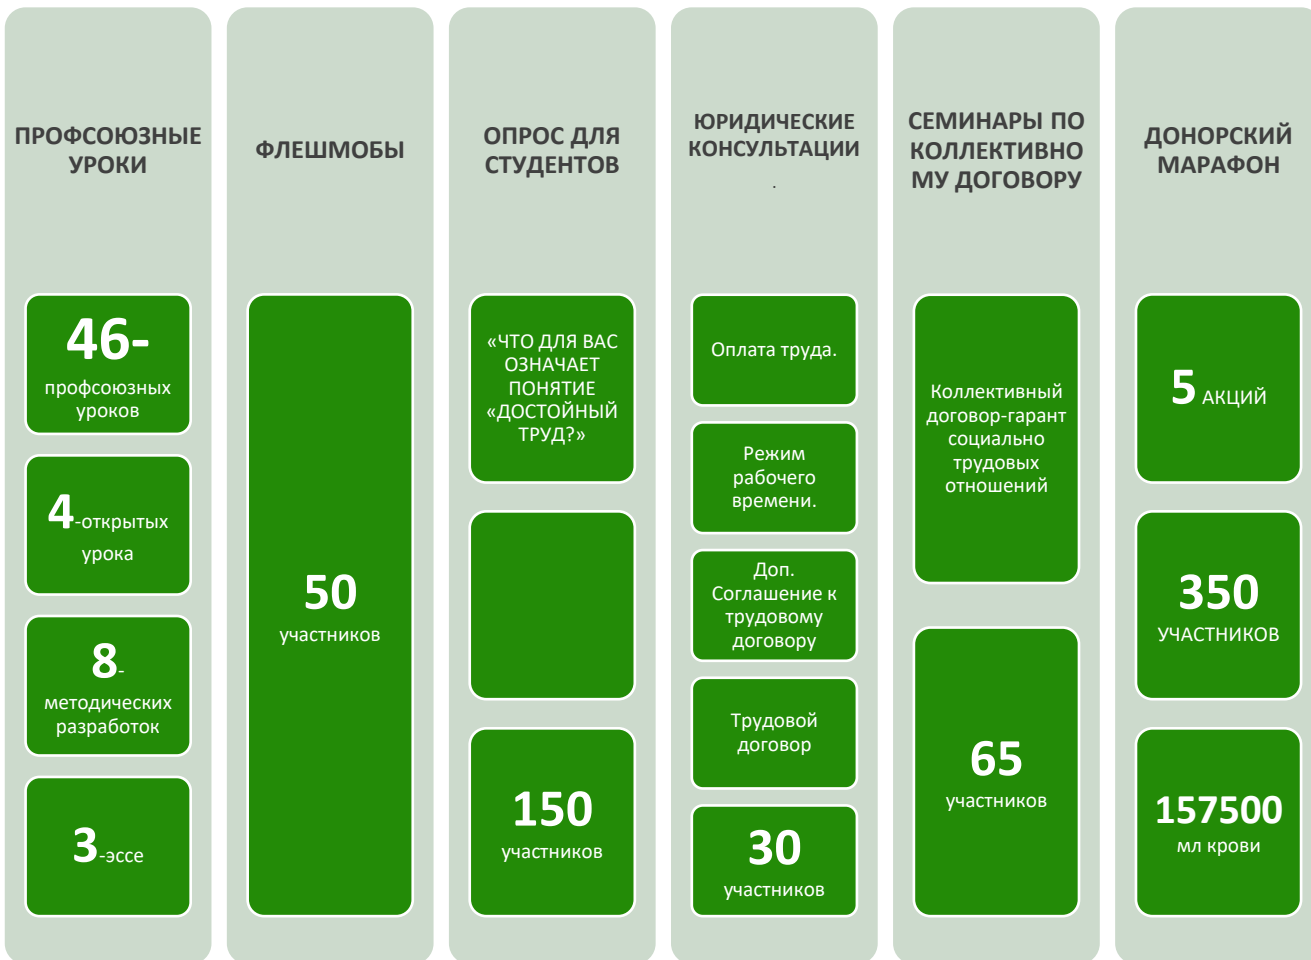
ПРОФСОЮЗНЫЕ УРОКИ

46- профсоюзных уроков

4-открытых урока

8- методических разработок

3-эссе

ФЛЕШМОБЫ

50 участников

ОПРОС ДЛЯ СТУДЕНТОВ

«ЧТО ДЛЯ ВАС ОЗНАЧАЕТ ПОНЯТИЕ «ДОСТОЙНЫЙ ТРУД?»

150 участников

ЮРИДИЧЕСКИЕ КОНСУЛЬТАЦИИ

Оплата труда.

Режим рабочего времени.

Доп. Соглашение к трудовому договору

Трудовой договор

30 участников

СЕМИНАРЫ ПО КОЛЛЕКТИВНОМУ ДОГОВОРУ

Коллективный договор-гарант социально трудовых отношений

65 участников

ДОНОРСКИЙ МАРАФОН

5 АКЦИЙ

350 УЧАСТНИКОВ

157500 мл крови